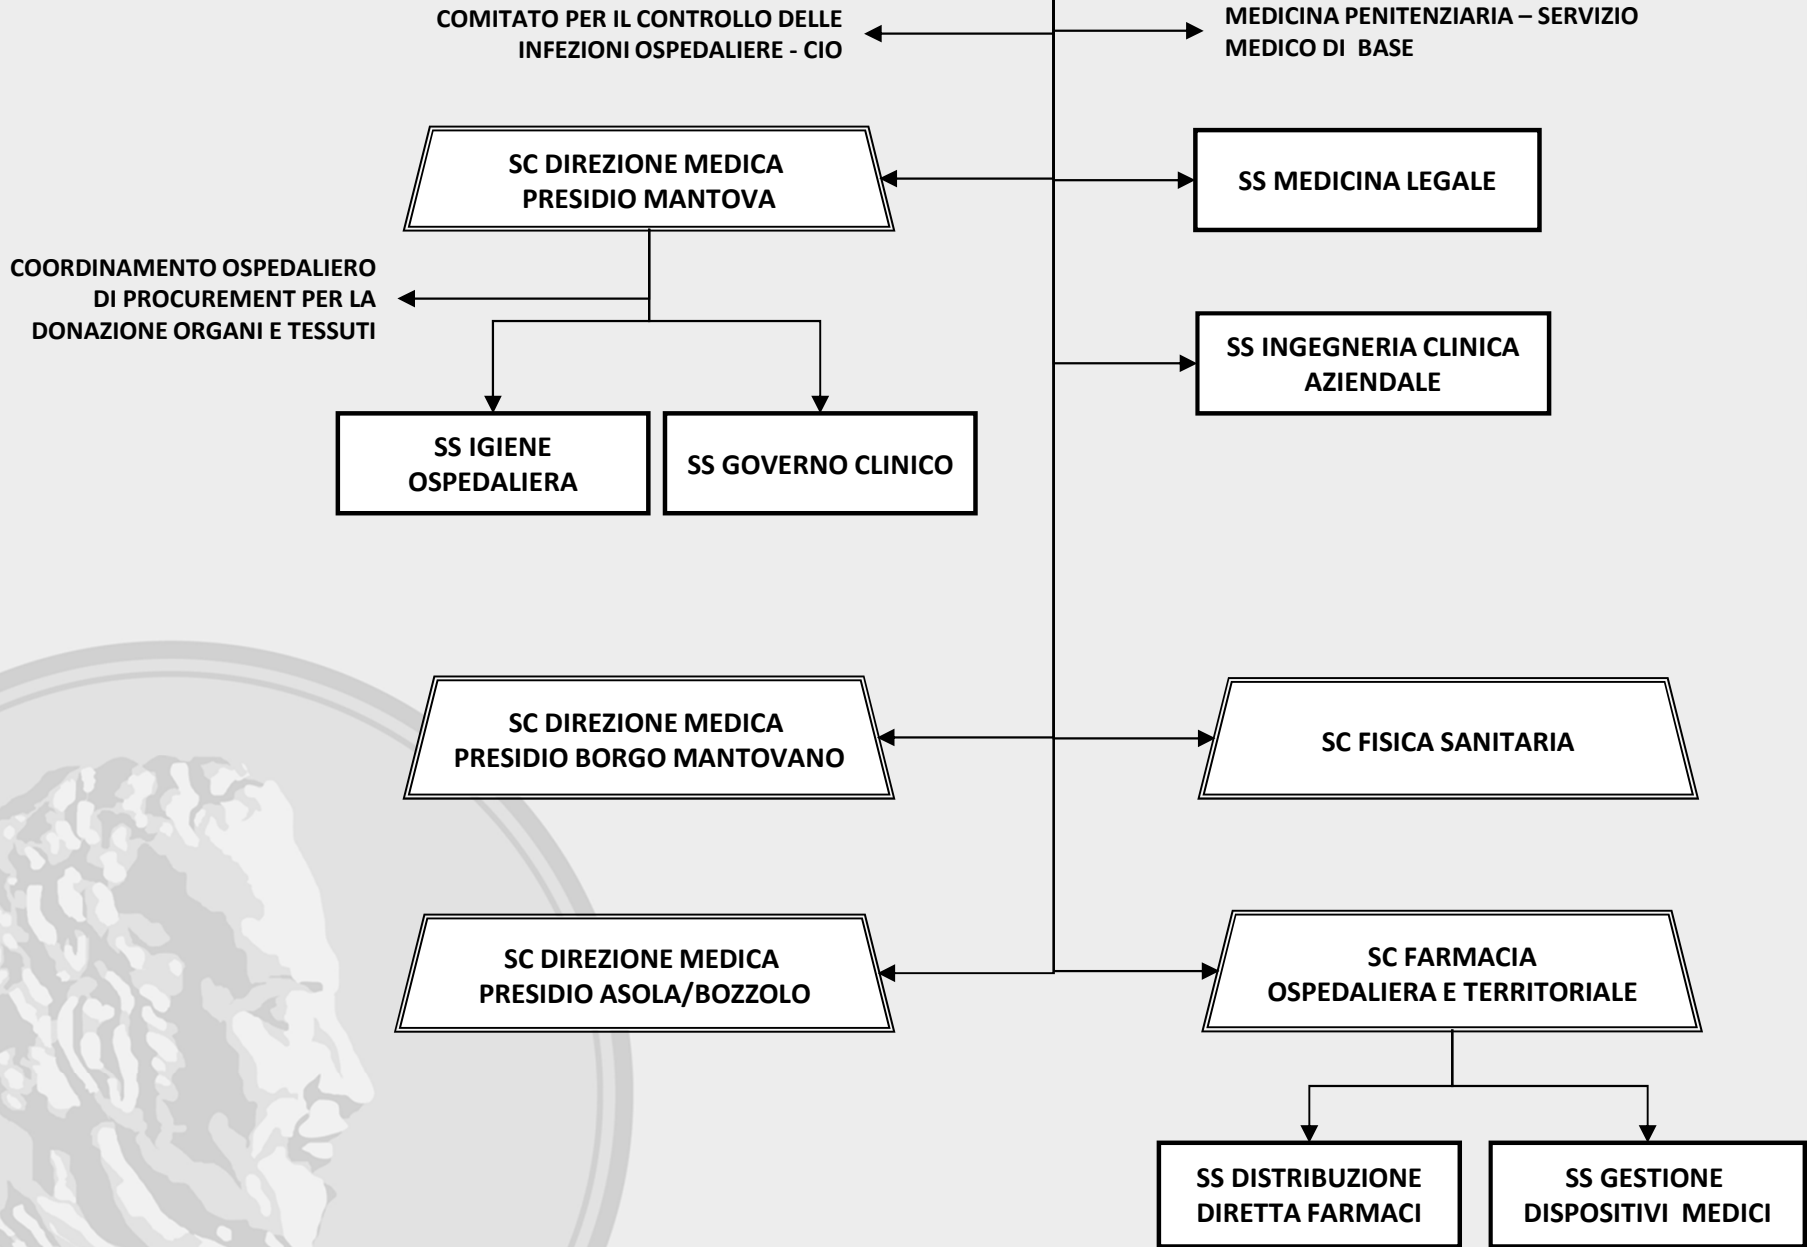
COMITATO PER IL CONTROLLO DELLE INFEZIONI OSPEDALIERE - CIO

MEDICINA PENITENZIARIA – SERVIZIO MEDICO DI BASE

SC DIREZIONE MEDICA PRESIDIO MANTOVA

SS MEDICINA LEGALE

COORDINAMENTO OSPEDALIERO DI PROCUREMENT PER LA DONAZIONE ORGANI E TESSUTI

SS INGEGNERIA CLINICA AZIENDALE

SS IGIENE OSPEDALIERA

SS GOVERNO CLINICO

SC DIREZIONE MEDICA PRESIDIO BORGO MANTOVANO

SC FISICA SANITARIA

SC DIREZIONE MEDICA PRESIDIO ASOLA/BOZZOLO

SC FARMACIA OSPEDALIERA E TERRITORIALE

SS DISTRIBUZIONE DIRETTA FARMACI

SS GESTIONE DISPOSITIVI MEDICI